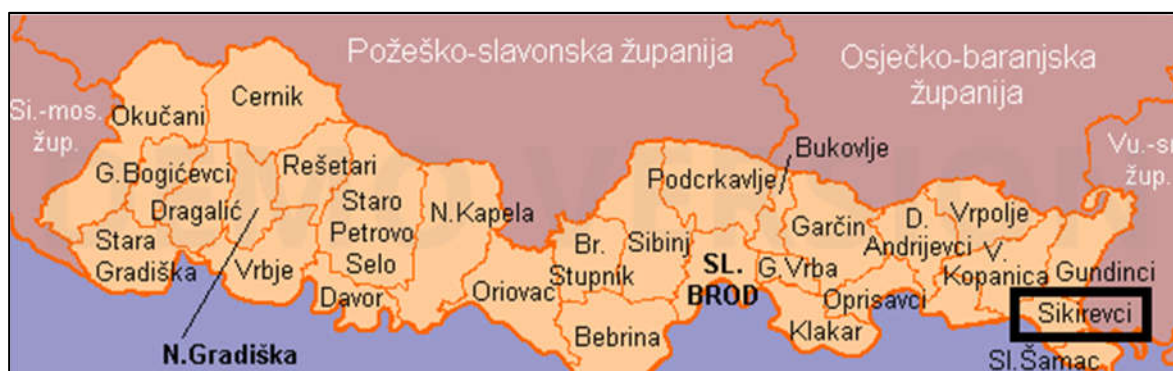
Požeško-slavonska županija

Osječko-baranjska županija

Si.-mos. žup.

Vu.-sr. žup.

Okučani

Cernik

G.Bogićevci

Rešetari

Dragalić

Staro Petrovo Selo

N.Kapela

Stara Gradiška

Vrbje

Davor

N.Gradiška

Oriovac

Br. Stupnik

Sibinj

Bebrina

Podcrkavlje

Bukovlje

SL. BROD

Garčin

G.Vrba

D. Andrijevci

Vrpolje

V. Kopanica

Oprisavci

Klakar

Gundinci

Sikirevci

Sl.Šamac